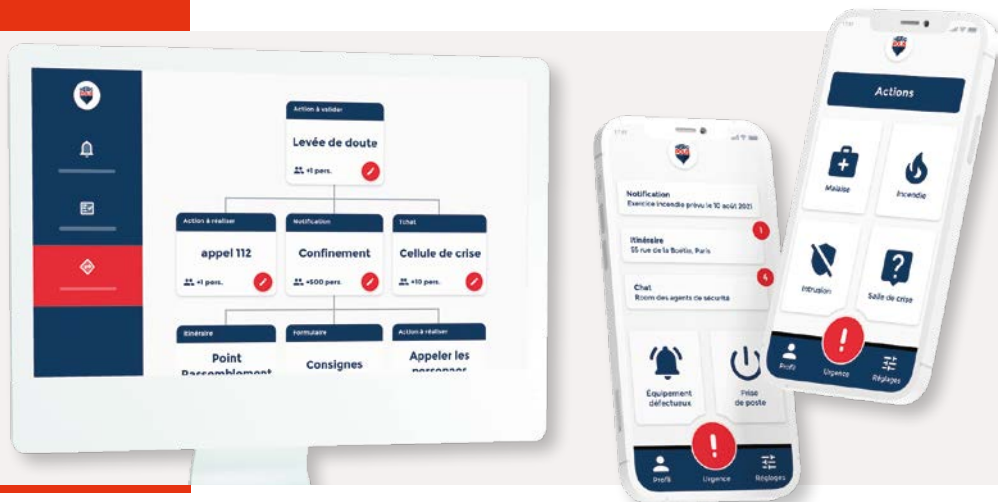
Action à valider
Levée de doute
+1 pers.

Action à réaliser
appel 112
+1 pers.

Notification
Confinement
+500 pers.

Tchat
Cellule de crise
+10 pers.

Itinéraire
Point Rassemblement

Formulaire
Consignes

Action à réaliser
Appeler les personnes

Notification
Exercice incendie prévu le 10 août 2021

Itinéraire
55 rue de la Boétie, Paris
1

Chat
Room des agents de sécurité
4

Équipement défectueux

Prise de poste

Profil
Urgence
Réglages

Actions
Malaise
Incendie
Intrusion
Salle de crise
Profil
Urgence
Réglages